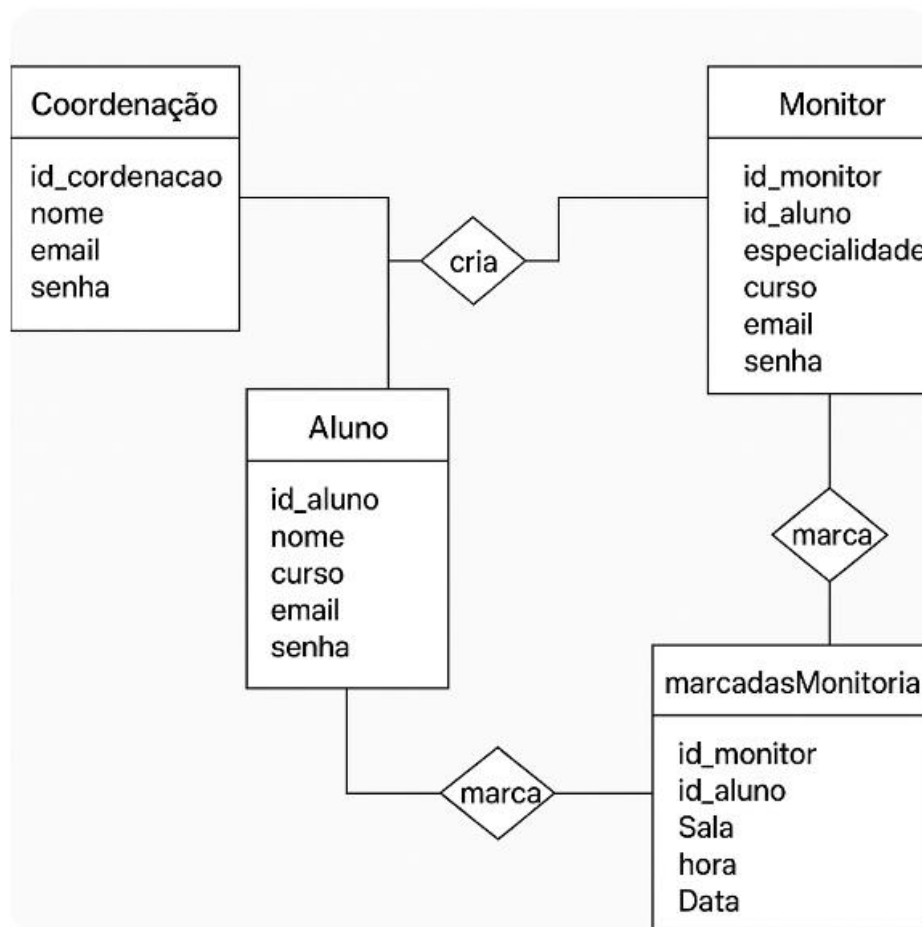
Coordenação

id_cordenacao
nome
email
senha

cria

Monitor

id_monitor
id_aluno
especialidade
curso
email
senha

Aluno

id_aluno
nome
curso
email
senha

marca

marcadasMonitoria

id_monitor
id_aluno
Sala
hora
Data

marca